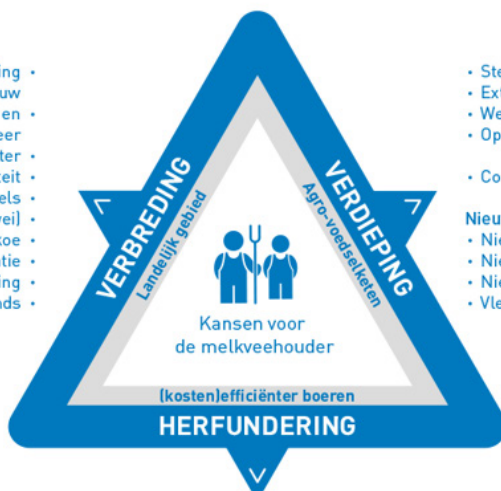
ing •
uw
en •
eer
ter •
teit •
els •
vei) •
koe •
tie •
ing •
nds •

• Ste
• Ext
• We
• Op

• Co

Nieu
• Nie
• Nie
• Nie
• Vle

VERBREDING
Landelijk gebied

VERDIEPING
Agro-voedselketen

Kansen voor de melkveehouder

(kosten)efficiënter boeren
HERFUNDERING